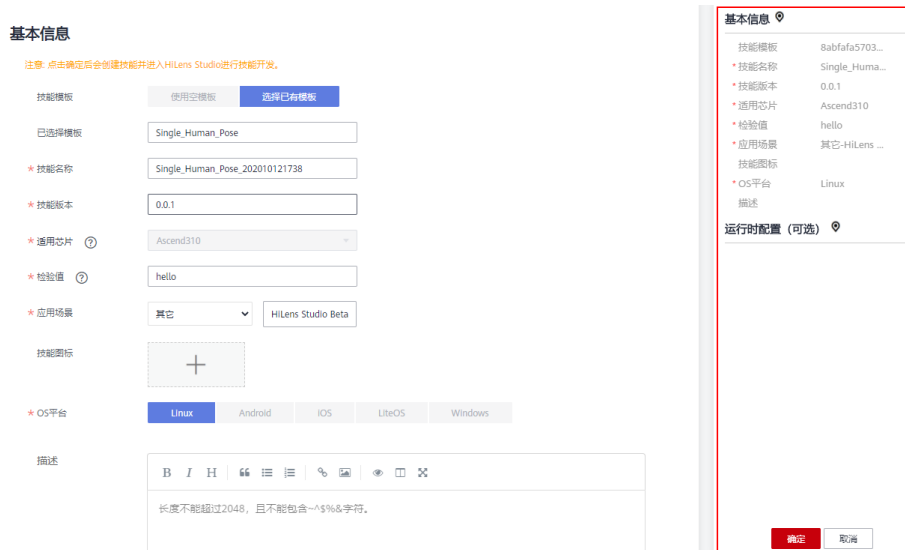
基本信息

注意: 点击确定后会创建技能并进入HiLens Studio进行技能开发。

技能模板 使用空模板 选择已有模板

已选择模板 Single_Human_Pose

* 技能名称 Single_Human_Pose_202010121738

* 技能版本 0.0.1

* 适用芯片 ? Ascend310

* 检验值 ? hello

* 应用场景 其它 HiLens Studio Beta

技能图标 +

* OS平台 Linux Android IOS LiteOS Windows

描述

B I H 66

长度不能超过2048，且不能包含~^$%&字符。

基本信息

技能模板 8abfafa5703...

* 技能名称 Single_Huma...

* 技能版本 0.0.1

* 适用芯片 Ascend310

* 检验值 hello

* 应用场景 其它-HiLens ...

技能图标

* OS平台 Linux

描述

运行时配置（可选）

确定 取消